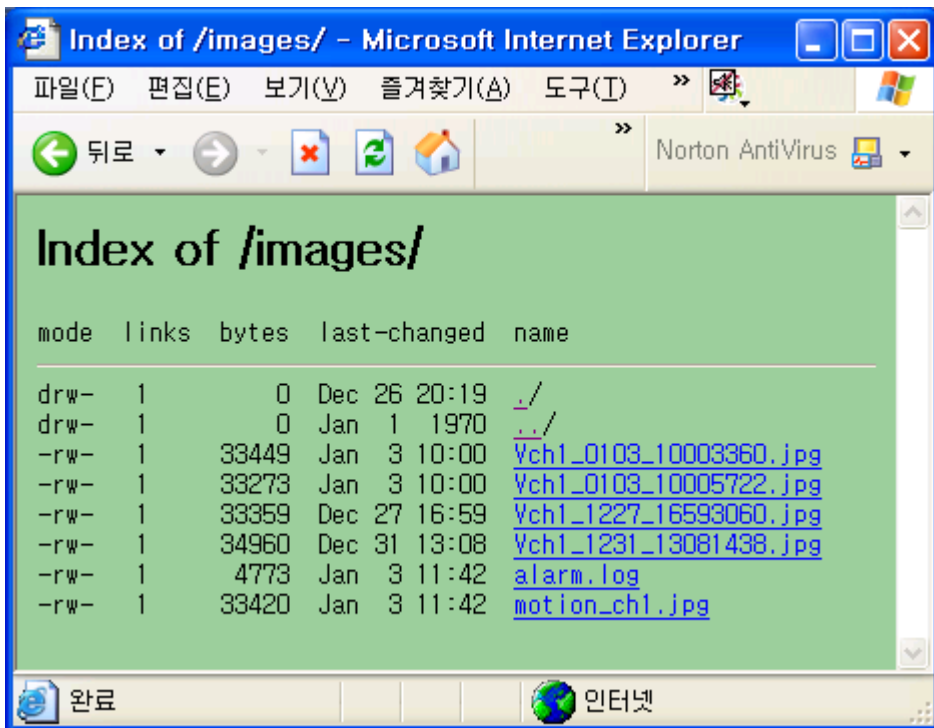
Index of /images/ - Microsoft Internet Explorer

파일(F) 편집(E) 보기(V) 즐겨찾기(A) 도구(T) »

뒤로 »

Norton AntiVirus

Index of /images/

| mode | links | bytes | last-changed | name |
|---|---|---|---|---|
| drw- | 1 | 0 | Dec 26 20:19 | ./ |
| drw- | 1 | 0 | Jan 1 1970 | ../ |
| -rw- | 1 | 33449 | Jan 3 10:00 | Vch1_0103_10003360.jpg |
| -rw- | 1 | 33273 | Jan 3 10:00 | Vch1_0103_10005722.jpg |
| -rw- | 1 | 33359 | Dec 27 16:59 | Vch1_1227_16593060.jpg |
| -rw- | 1 | 34960 | Dec 31 13:08 | Vch1_1231_13081438.jpg |
| -rw- | 1 | 4773 | Jan 3 11:42 | alarm.log |
| -rw- | 1 | 33420 | Jan 3 11:42 | motion_ch1.jpg |

완료

인터넷